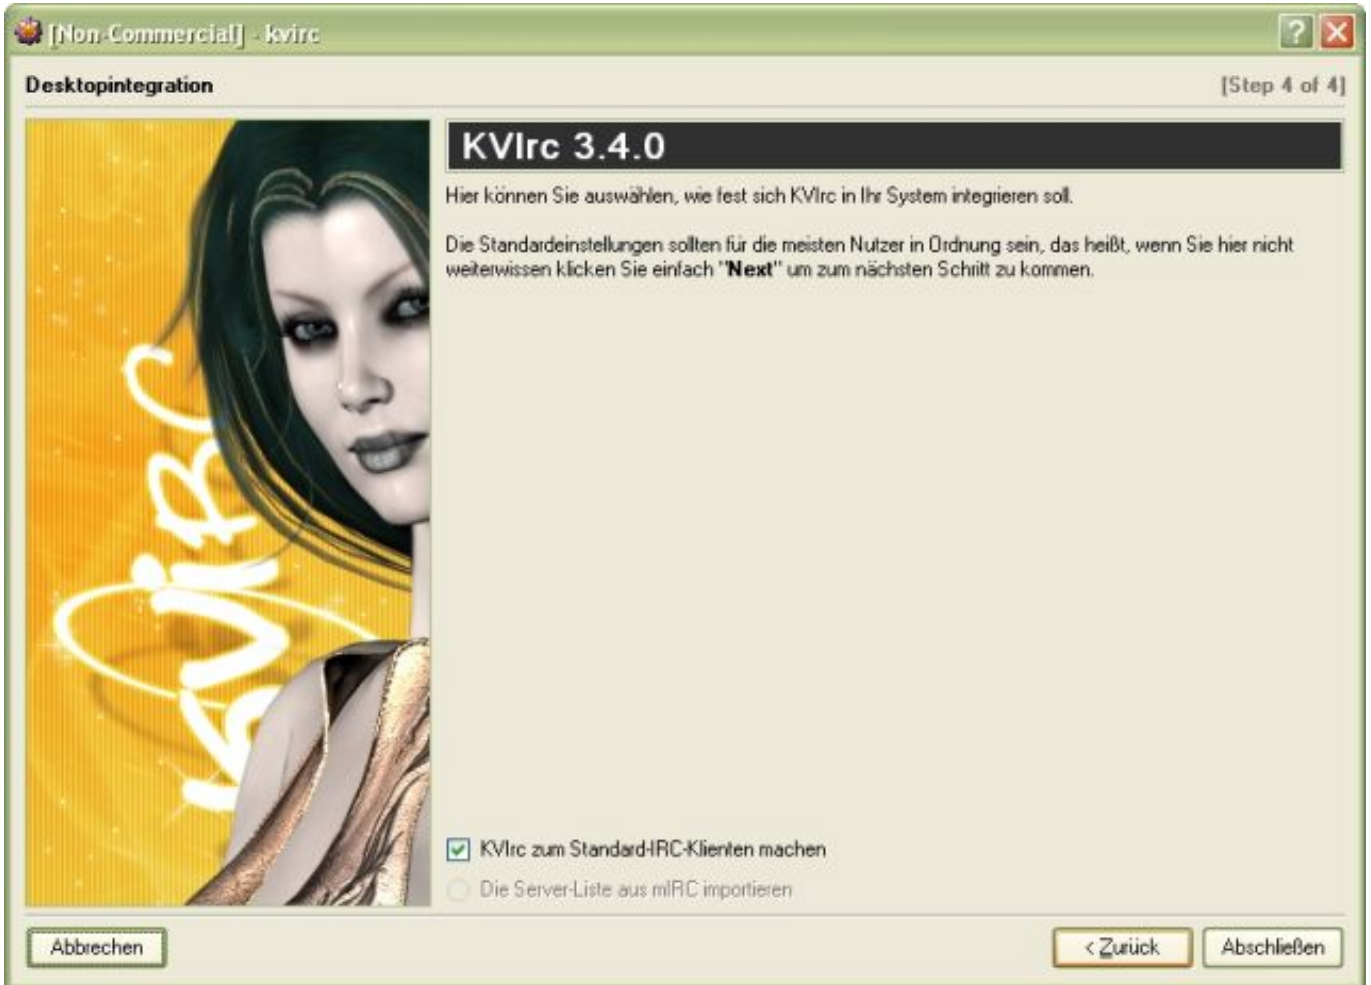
[Non-Commercial] - kvirc

Desktopintegration

[Step 4 of 4]

KVIrc

KVIrc 3.4.0

Hier können Sie auswählen, wie fest sich KVIrc in Ihr System integrieren soll.

Die Standardeinstellungen sollten für die meisten Nutzer in Ordnung sein, das heißt, wenn Sie hier nicht weiterwissen klicken Sie einfach "Next" um zum nächsten Schritt zu kommen.

KVIrc zum Standard-IRC-Klienten machen

Die Server-Liste aus mIRC importieren

Abbrechen

< Zurück

Abschließen